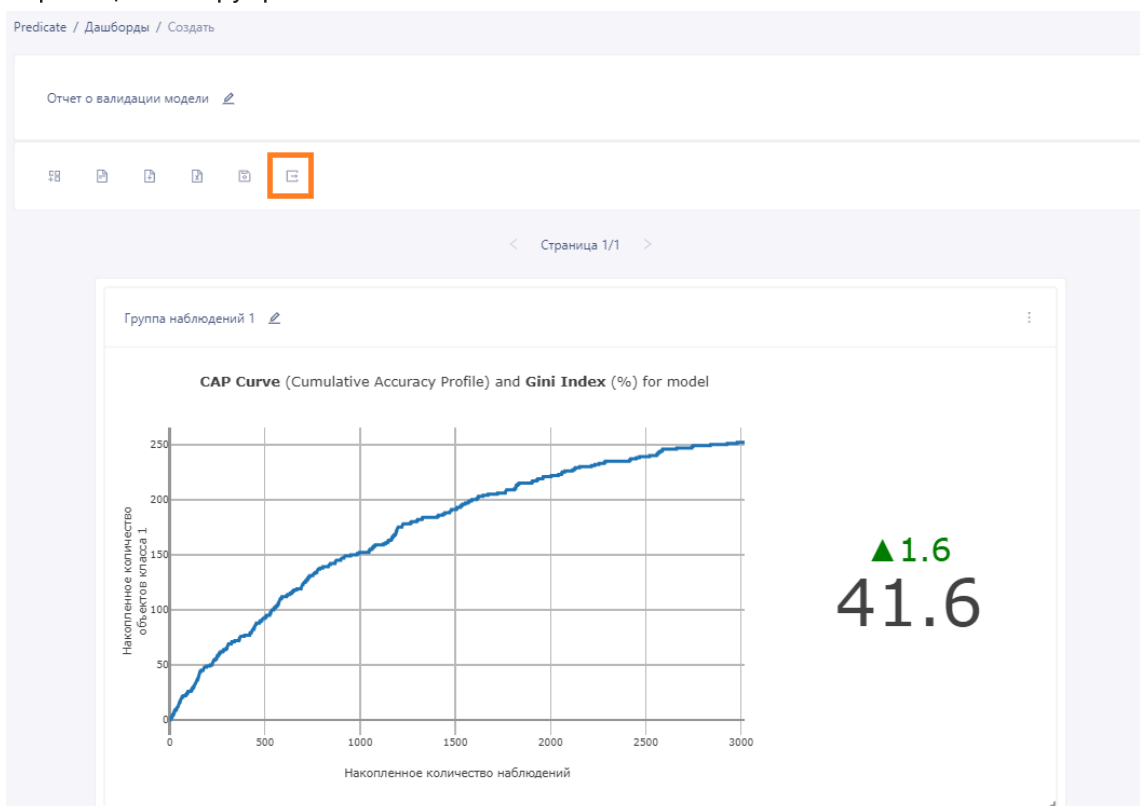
Predicate / Дашборды / Создать

Отчет о валидации модели

Страница 1/1

Группа наблюдений 1

**CAP Curve** (Cumulative Accuracy Profile) and **Gini Index** (%) for model

Накопленное количество объектов класса 1

250
200
150
100
50
0

0 500 1000 1500 2000 2500 3000

Накопленное количество наблюдений

▲1.6
41.6